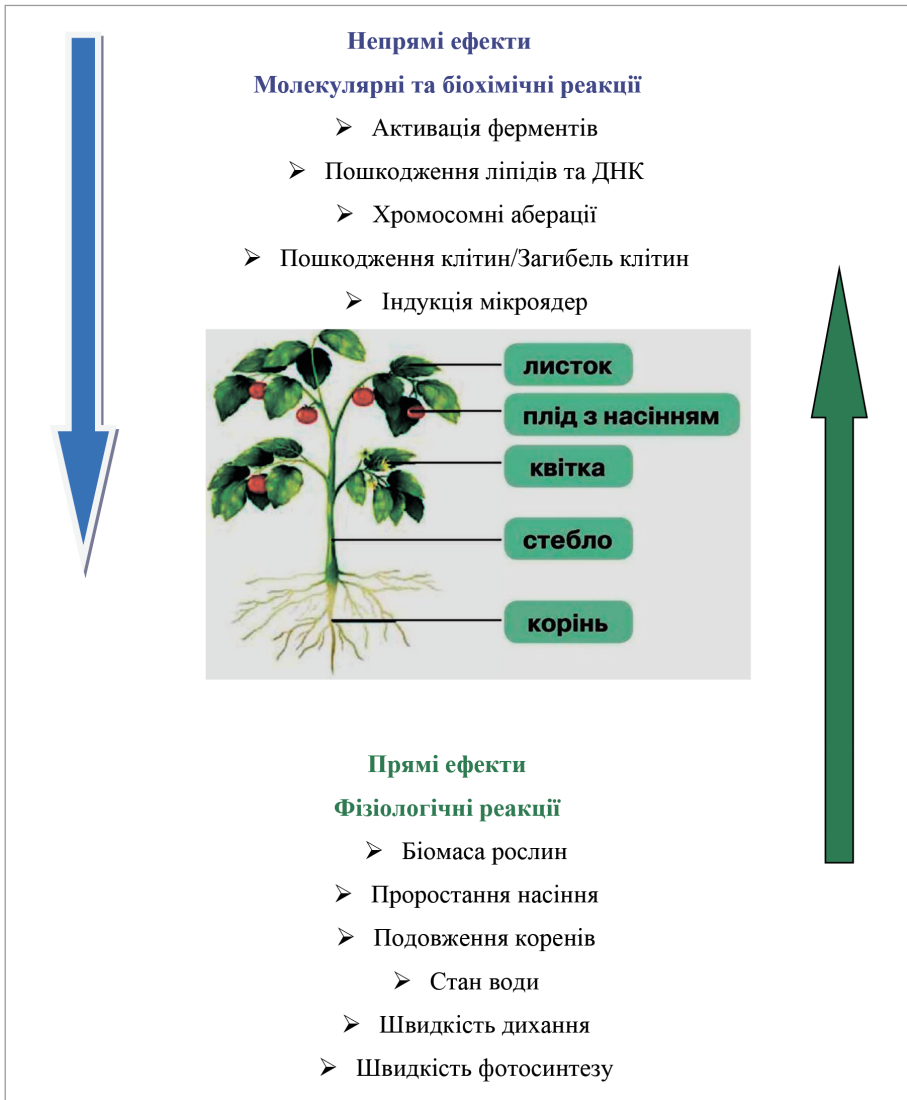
Непрямі ефекти

Молекулярні та біохімічні реакції

➢ Активація ферментів
➢ Пошкодження ліпідів та ДНК
➢ Хромосомні аберації
➢ Пошкодження клітин/Загибель клітин
➢ Індукція мікроядер

листок
плід з насінням
квітка
стебло
корінь

Прямі ефекти

Фізіологічні реакції

➢ Біомаса рослин
➢ Проростання насіння
➢ Подовження коренів
➢ Стан води
➢ Швидкість дихання
➢ Швидкість фотосинтезу